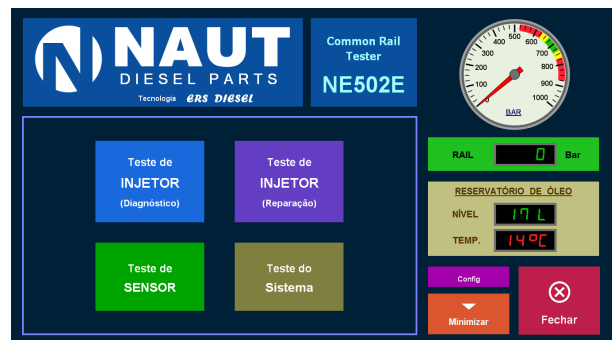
NAUT
DIESEL PARTS
Tecnologia ERS DIESEL

Common Rail Tester
NE502E

0 100 200 300 400 500 600 700 800 900 1000
BAR

Teste de
INJETOR
(Diagnóstico)

Teste de
INJETOR
(Reparação)

Teste de
SENSOR

Teste do
Sistema

RAIL 0 Bar

RESERVATÓRIO DE ÓLEO
NÍVEL 17 L
TEMP. 14ºC

Config

Minimizar

Fechar